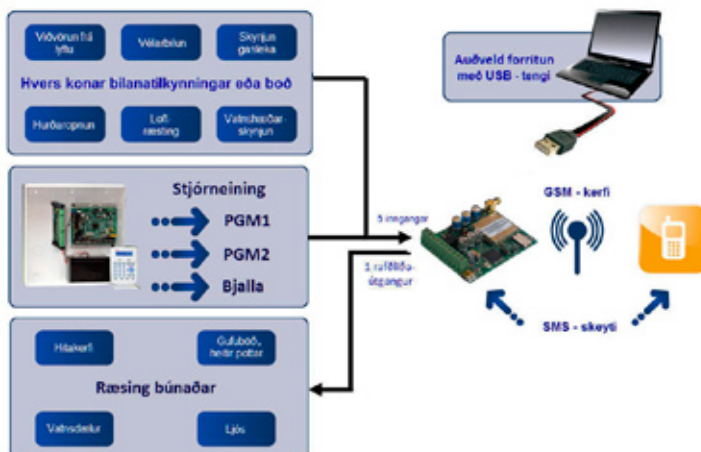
Viðvörun frá lyftu

Vélarbilun

Skynjun gasleka

Hvers konar bilanatilkynningar eða boð

Hurðaropnun

Loft-ræsting

Vatnshæðar-skynjun

Stjórneining

PGM1

PGM2

Bjalla

Hitakerfi

Gufuböð, heitir pottar

Ræsing búnaðar

Vatnsdælur

Ljós

Auðveld forritun með USB - tengi

5 inngangar

1 rafliða-útgangur

GSM - kerfi

SMS - skeyti